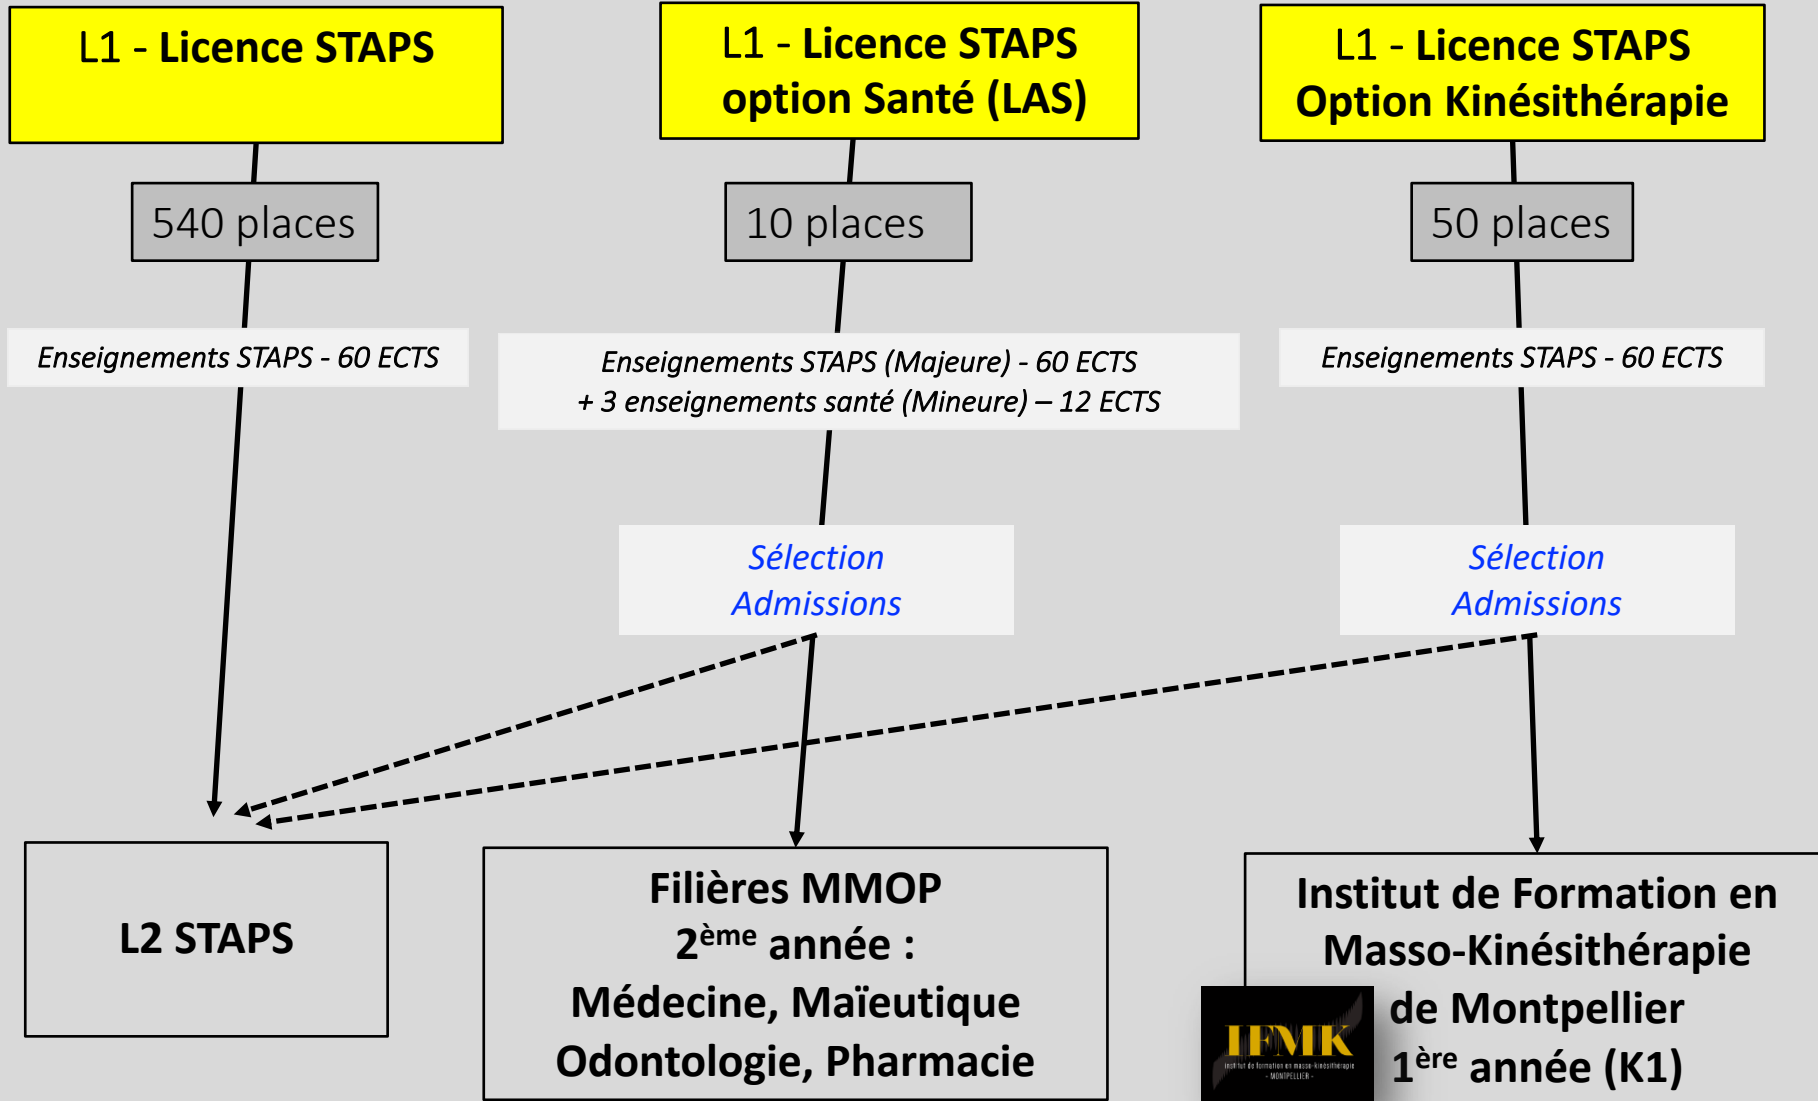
L1 - Licence STAPS

L1 - Licence STAPS option Santé (LAS)

L1 - Licence STAPS Option Kinésithérapie

540 places

10 places

50 places

Enseignements STAPS - 60 ECTS

Enseignements STAPS (Majeure) - 60 ECTS
+ 3 enseignements santé (Mineure) – 12 ECTS

Enseignements STAPS - 60 ECTS

Sélection
Admissions

Sélection
Admissions

L2 STAPS

Filières MMOP
2$^{ème}$ année :
Médecine, Maïeutique
Odontologie, Pharmacie

Institut de Formation en
Masso-Kinésithérapie
de Montpellier
1$^{ère}$ année (K1)

IFMK
Institut de formation en masso-kinésithérapie
- MONTPELLIER -